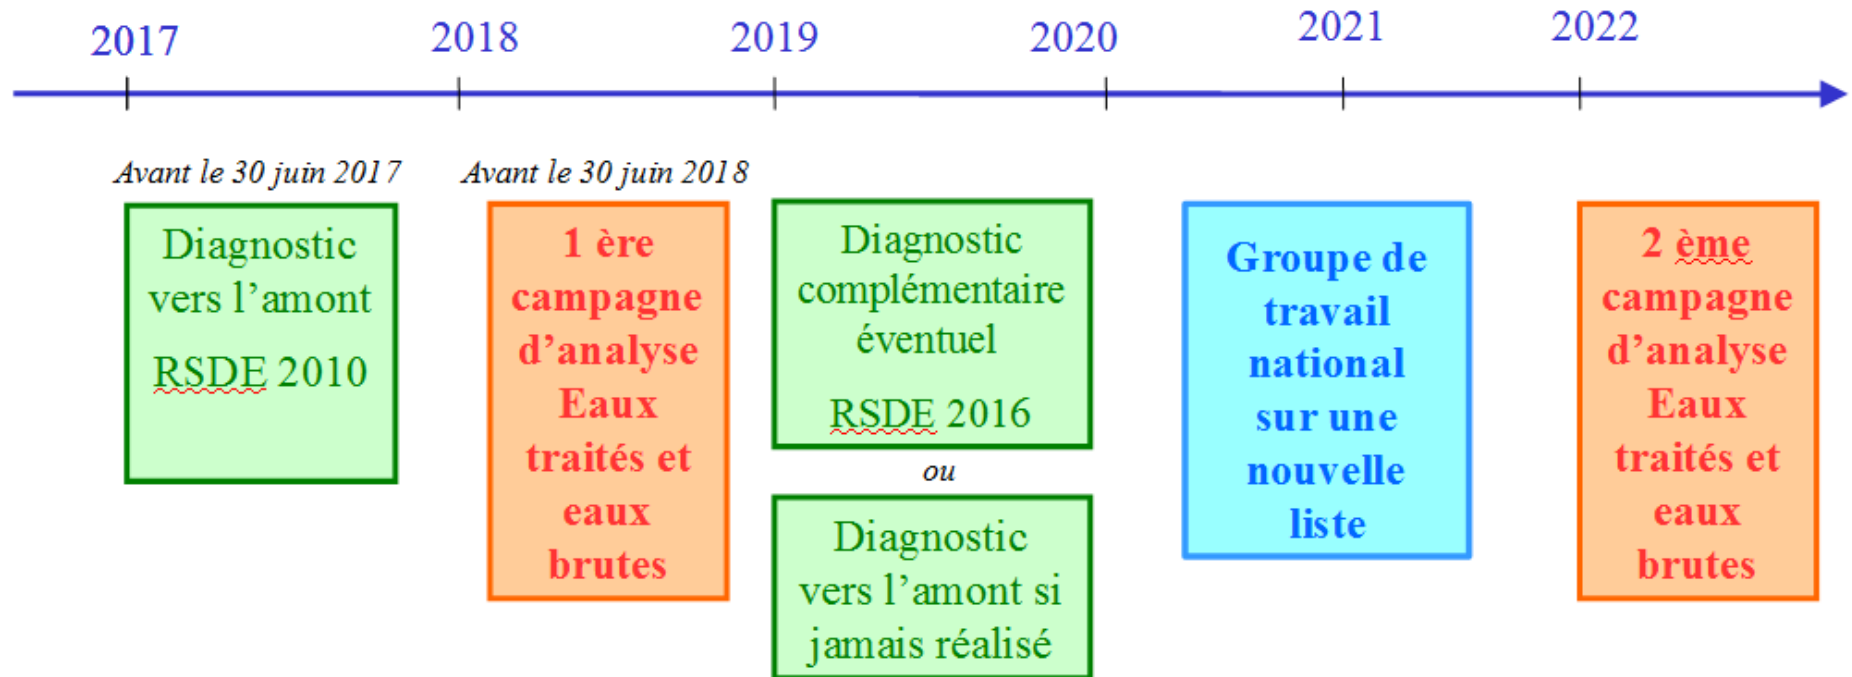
2017 2018 2019 2020 2021 2022

Avant le 30 juin 2017

Diagnostic vers l'amont RSDE 2010

Avant le 30 juin 2018

1 ère campagne d'analyse Eaux traités et eaux brutes

Diagnostic complémentaire éventuel RSDE 2016

ou

Diagnostic vers l'amont si jamais réalisé

Groupe de travail national sur une nouvelle liste

2 ème campagne d'analyse Eaux traités et eaux brutes